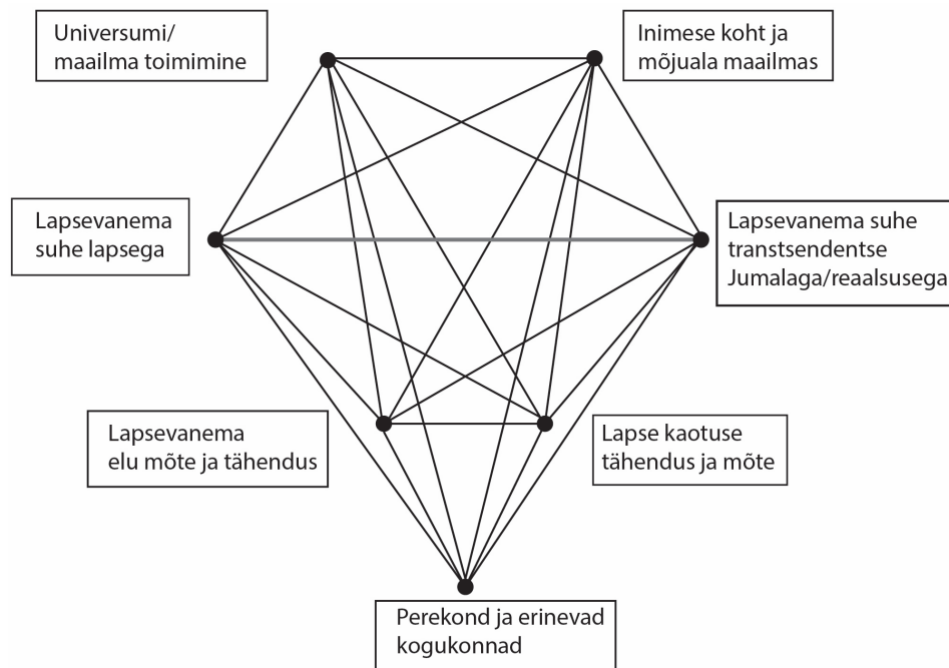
Universumi/ maailma toimimine

Inimese koht ja mõjuala maailmas

Lapsevanema suhe lapsega

Lapsevanema suhe transtsendentse Jumalaga/reaalsusega

Lapsevanema elu mõte ja tähendus

Lapse kaotuse tähendus ja mõte

Perekond ja erinevad kogukonnad